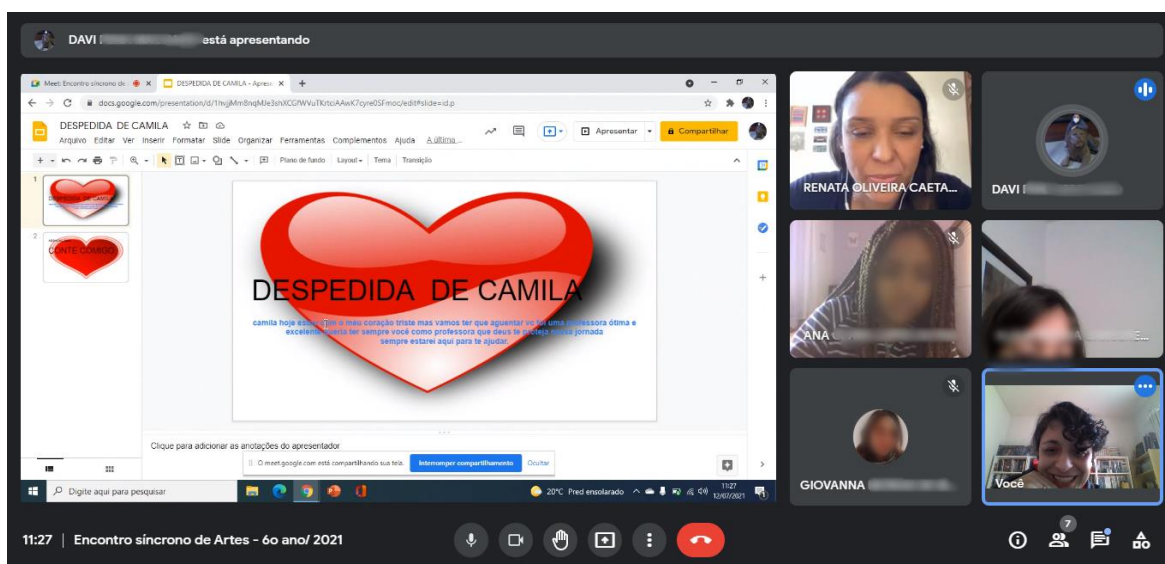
DAVI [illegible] está apresentando

Meet: Encontro síncrono de | DESPEDIDA DE CAMILA - Apres

docs.google.com/presentation/d/1hvjjMm8nqMJe3shXCGfWVuTKrtciAAwK7cyre0SFmoc/edit#slide=id.p

DESPEDIDA DE CAMILA

Arquivo Editar Ver Inserir Formatar Slide Organizar Ferramentas Complementos Ajuda A última ...

Apresentar | Compartilhar

Plano de fundo | Layout | Tema | Transição

DESPEDIDA DE CAMILA

CONTE COMIGO

DESPEDIDA DE CAMILA

camila hoje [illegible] o meu coração triste mas vamos ter que aguentar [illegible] uma professora ótima e excelente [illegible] ter sempre você como professora que deus te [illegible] jornada sempre estarei aqui para te ajudar.

Clique para adicionar as anotações do apresentador

O meet.google.com está compartilhando sua tela. | Interromper compartilhamento | Ocultar

Digite aqui para pesquisar

20°C Pred ensolarado 11:27 12/07/2021

RENATA OLIVEIRA CAETA...

DAVI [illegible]

ANA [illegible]

GIOVANNA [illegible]

Você

11:27 | Encontro síncrono de Artes - 6o ano/ 2021

7